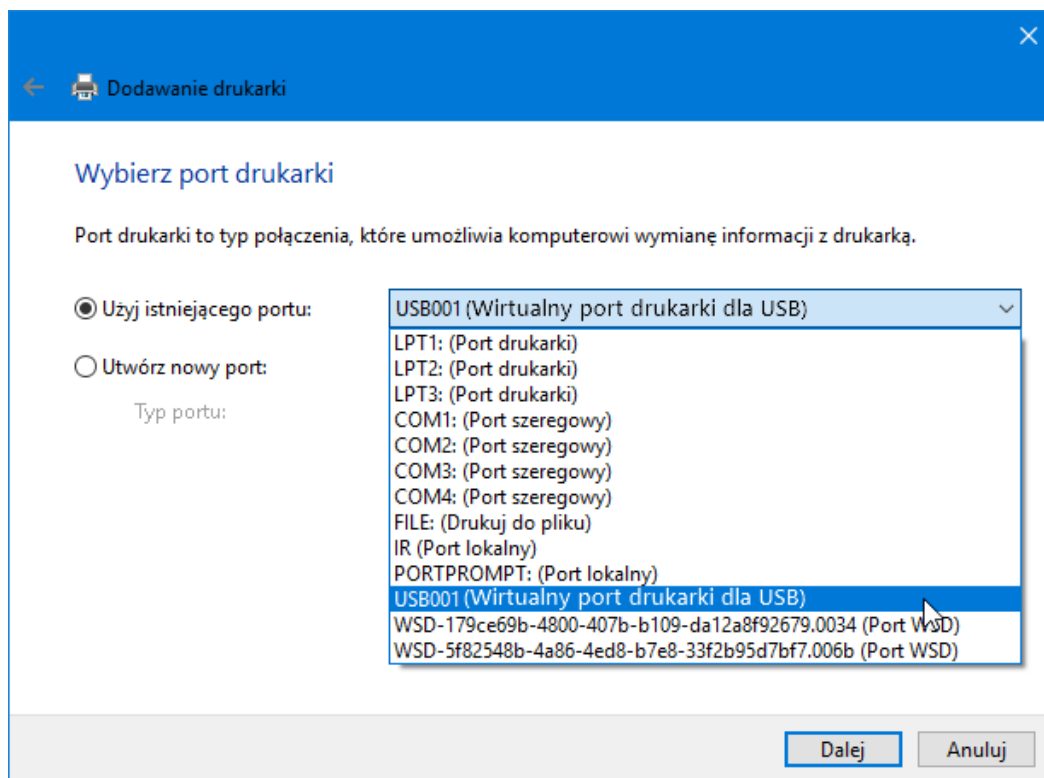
Dodawanie drukarki

Wybierz port drukarki

Port drukarki to typ połączenia, które umożliwia komputerowi wymianę informacji z drukarką.

Użyj istniejącego portu:

USB001 (Wirtualny port drukarki dla USB)

Utwórz nowy port:

Typ portu:

LPT1: (Port drukarki)
LPT2: (Port drukarki)
LPT3: (Port drukarki)
COM1: (Port szeregowy)
COM2: (Port szeregowy)
COM3: (Port szeregowy)
COM4: (Port szeregowy)
FILE: (Drukuj do pliku)
IR (Port lokalny)
PORTPROMPT: (Port lokalny)
USB001 (Wirtualny port drukarki dla USB)
WSD-179ce69b-4800-407b-b109-da12a8f92679.0034 (Port WSD)
WSD-5f82548b-4a86-4ed8-b7e8-33f2b95d7bf7.006b (Port WSD)

Dalej
Anuluj